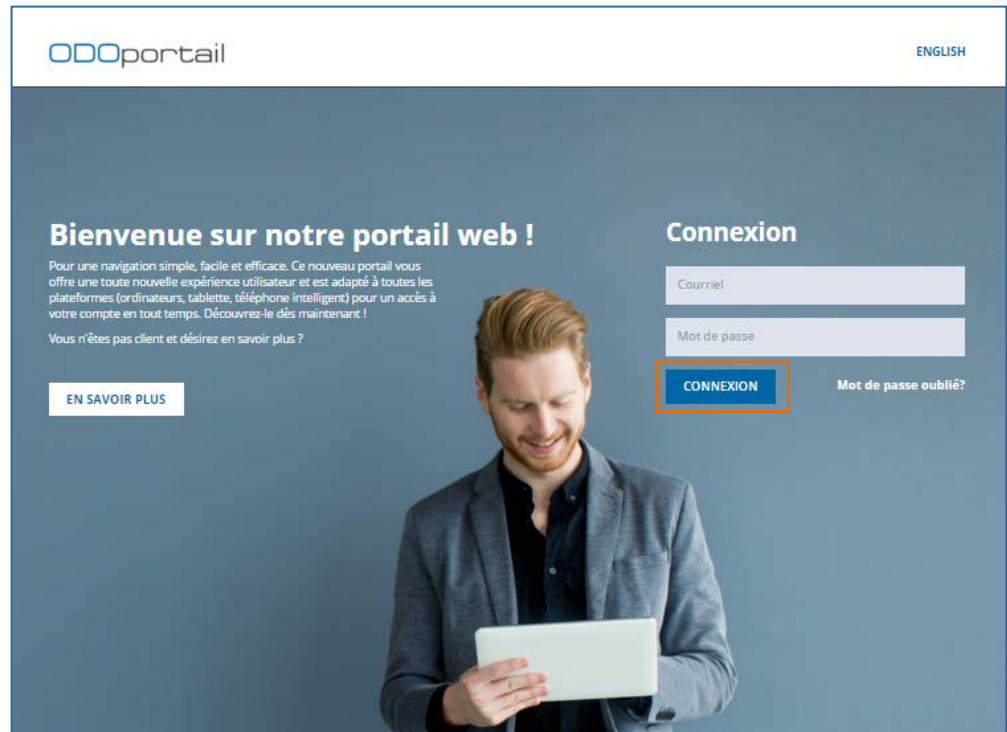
ODOportail

ENGLISH

Bienvenue sur notre portail web !

Pour une navigation simple, facile et efficace. Ce nouveau portail vous offre une toute nouvelle expérience utilisateur et est adapté à toutes les plateformes (ordinateurs, tablette, téléphone intelligent) pour un accès à votre compte en tout temps. Découvrez-le dès maintenant !

Vous n'êtes pas client et désirez en savoir plus ?

EN SAVOIR PLUS

Connexion

Courriel

Mot de passe

CONNEXION

Mot de passe oublié?